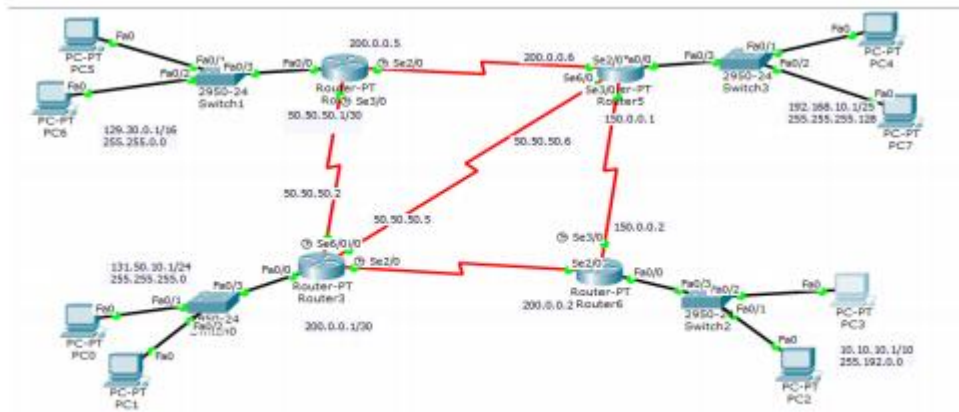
Fa0
PC-PT
PC5
Fa0
PC-PT
PC6
Fa0/1
Fa0/2
Fa0/3
2950-24
Switch1
129.30.0.1/16
255.255.0.0
Fa0/0
200.0.0.5
Se2/0
Router-PT
Ro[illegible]
Se3/0
50.50.50.1/30
200.0.0.6
Se2/0
Fa0/0
Se6/0
Se3/0
Router-PT
Router5
150.0.0.1
Fa0/3
Fa0/1
Fa0/2
2950-24
Switch3
Fa0
PC-PT
PC4
192.168.10.1/25
255.255.255.128
PC-PT
PC7
50.50.50.6
50.50.50.2
50.50.50.5
Se6/0
Fa0/0
Router-PT
Router3
Se2/0
Se3/0
150.0.0.2
Se2/0
Router-PT
Router6
200.0.0.2
Fa0/0
131.50.10.1/24
255.255.255.0
Fa0/3
Fa0/1
Fa0/2
2950-24
Switch0
Fa0
PC-PT
PC0
Fa0
PC-PT
PC1
200.0.0.1/30
Fa0/3
Fa0/2
Fa0/1
2950-24
Switch2
Fa0
PC-PT
PC3
Fa0
PC-PT
PC2
10.10.10.1/10
255.192.0.0